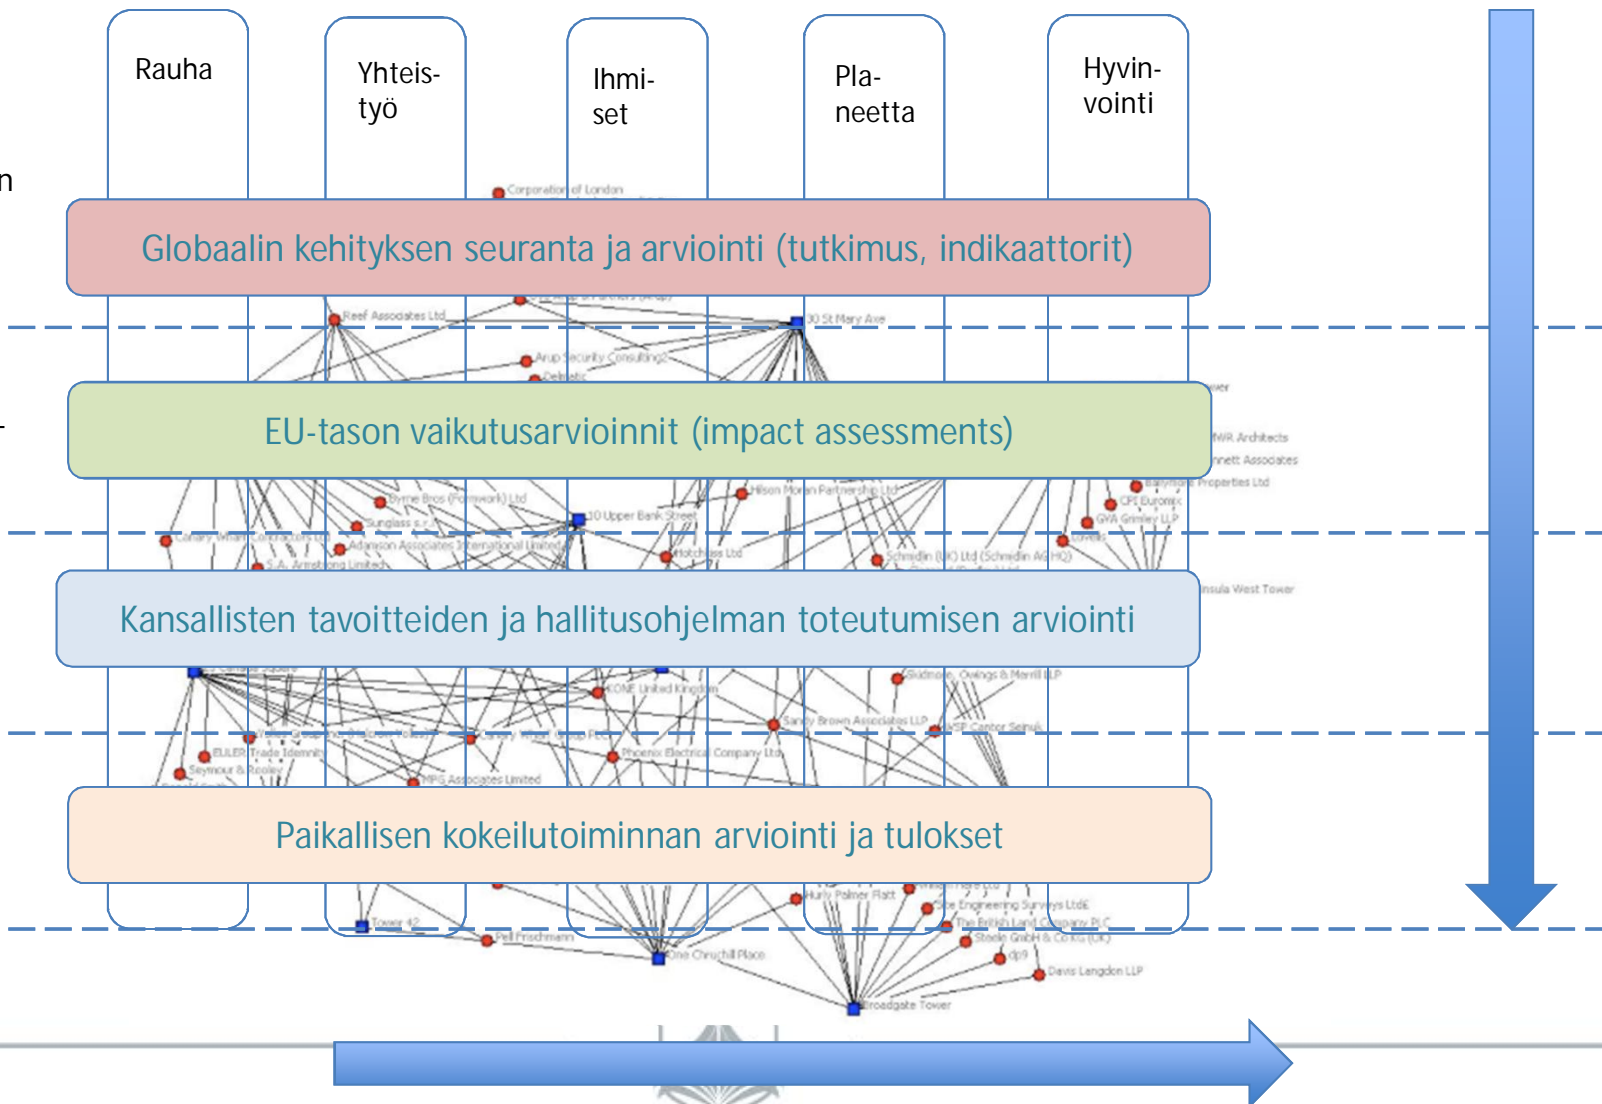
Rauha

Yhteistyö

Ihmiset

Planeetta

Hyvinvointi

Globaalin kehityksen seuranta ja arviointi (tutkimus, indikaattorit)

EU-tason vaikutusarvioinnit (impact assessments)

Kansallisten tavoitteiden ja hallitusohjelman toteutumisen arviointi

Paikallisen kokeilutoiminnan arviointi ja tulokset